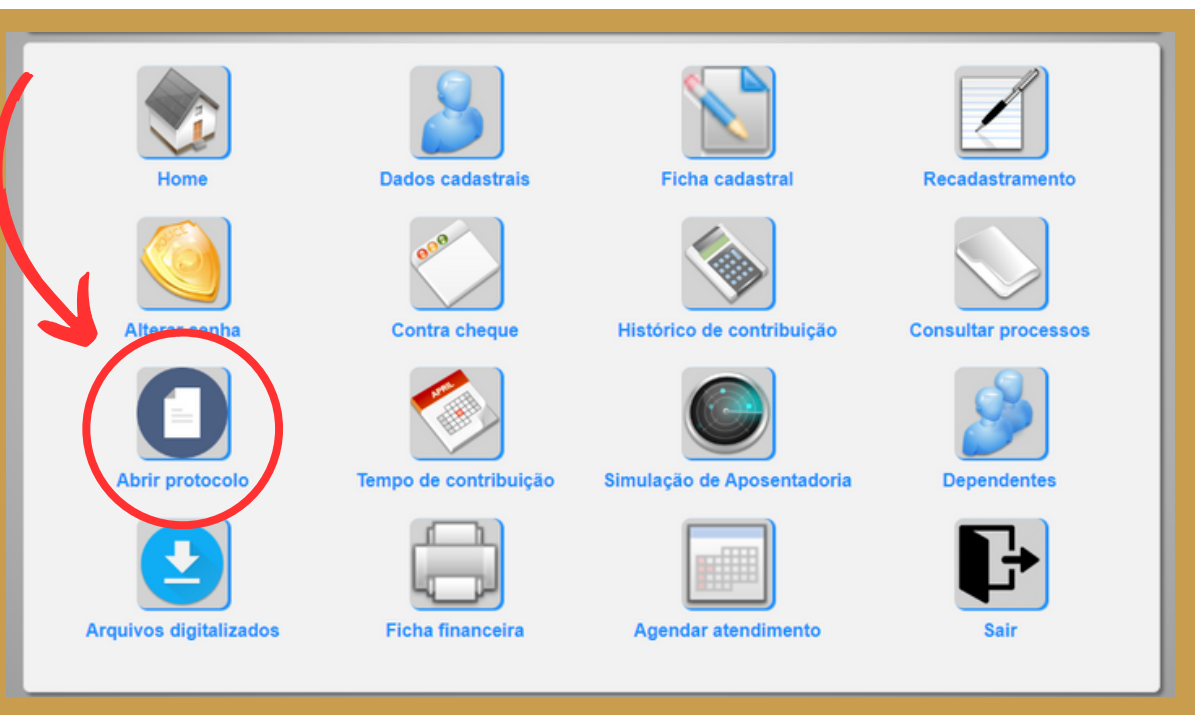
Home

Dados cadastrais

Ficha cadastral

Recadastramento

Alterar senha

Contra cheque

Histórico de contribuição

Consultar processos

Abrir protocolo

APRIL

Tempo de contribuição

Simulação de Aposentadoria

Dependentes

Arquivos digitalizados

Ficha financeira

Agendar atendimento

Sair